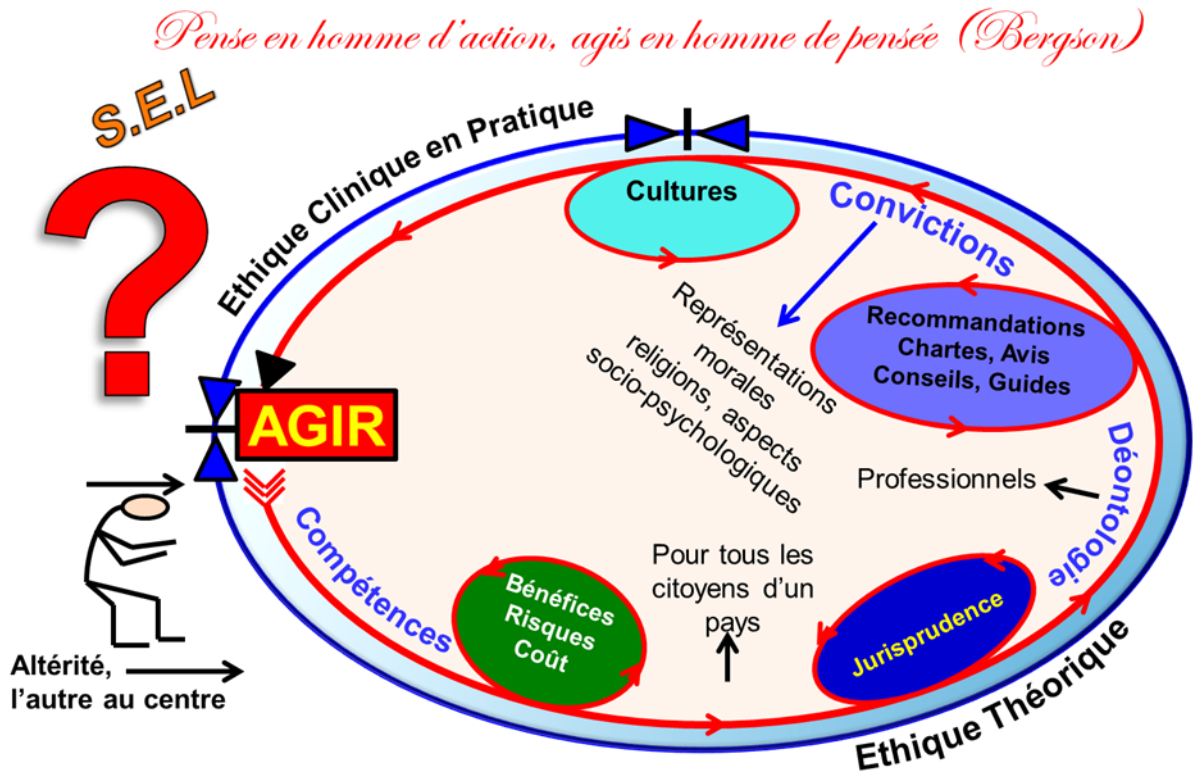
Pense en homme d'action, agis en homme de pensée (Bergson)

S.E.L

?

Ethique Clinique en Pratique

Cultures

Convictions

Représentations morales religions, aspects socio-psychologiques

Recommandations Chartes, Avis Conseils, Guides

AGIR

Déontologie

Professionnels

Compétences

Pour tous les citoyens d'un pays

Bénéfices Risques Coût

Jurisprudence

Altérité, l'autre au centre

Ethique Théorique